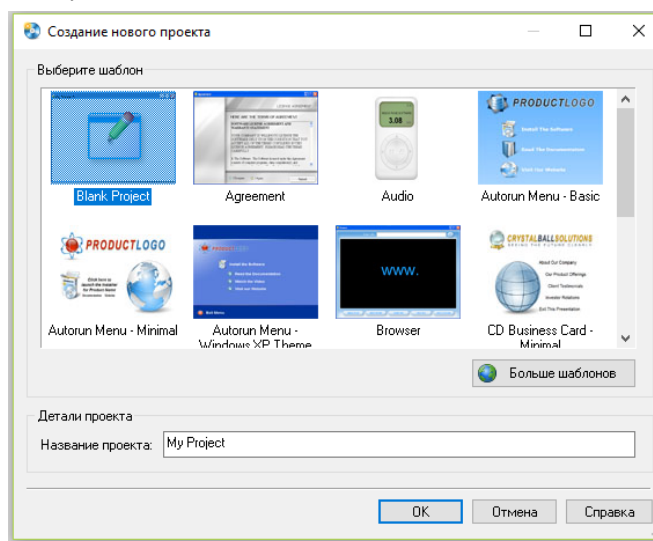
Создание нового проекта

Выберите шаблон

Blank Project
Agreement
Audio
3.08
PRODUCTLOGO
Install the Software
Read The Documentation
Visit Our Website
Autorun Menu - Basic
PRODUCTLOGO
Autorun Menu - Minimal
Autorun Menu - Windows XP Theme
WWW.
Browser
CRYSTALBALLSOLUTIONS
CD Business Card - Minimal

Больше шаблонов

Детали проекта
Название проекта: My Project

OK
Отмена
Справка